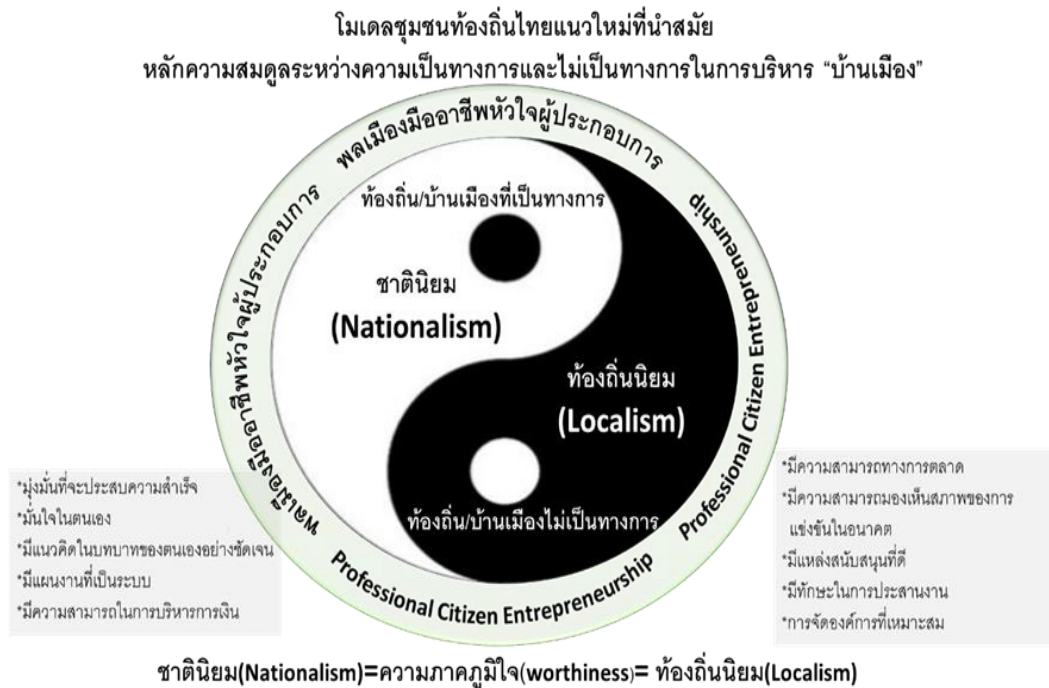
โมเดลชุมชนท้องถิ่นไทยแนวใหม่ที่นำสมัย
หลักความสมดูลระหว่างความเป็นทางการและไม่เป็นทางการในการบริหาร "บ้านเมือง"

พลเมืองมืออาชีพหัวใจผู้ประกอบการ

Professional Citizen Entrepreneurship

Professional Citizen Entrepreneurship

พลเมืองมืออาชีพหัวใจผู้ประกอบการ

ท้องถิ่น/บ้านเมืองที่เป็นทางการ

ชาตินิยม
(Nationalism)

ท้องถิ่นนิยม
(Localism)

ท้องถิ่น/บ้านเมืองไม่เป็นทางการ

*มุ่งมั่นที่จะประสบความสำเร็จ
*มั่นใจในตนเอง
*มีแนวคิดในบทบาทของตนเองอย่างชัดเจน
*มีแผนงานที่เป็นระบบ
*มีความสามารถในการบริหารการเงิน

*มีความสามารถทางการตลาด
*มีความสามารถมองเห็นสภาพของการแข่งขันในอนาคต
*มีแหล่งสนับสนุนที่ดี
*มีทักษะในการประสานงาน
*การจัดองค์การที่เหมาะสม

ชาตินิยม(Nationalism)=ความภาคภูมิใจ(worthiness)= ท้องถิ่นนิยม(Localism)